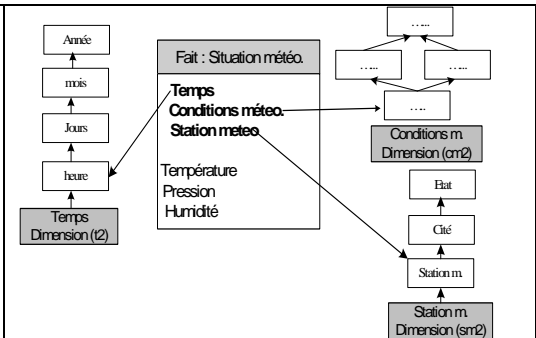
Année

mois

Jours

heure

Temps Dimension (t2)

Fait : Situation météo.

Temps
Conditions météo.
Station meteo

Température
Pression
Humidité

…..

…..

…..

….

Conditions m. Dimension (cm2)

Etat

Cité

Station m.

Station m. Dimension (sm2)